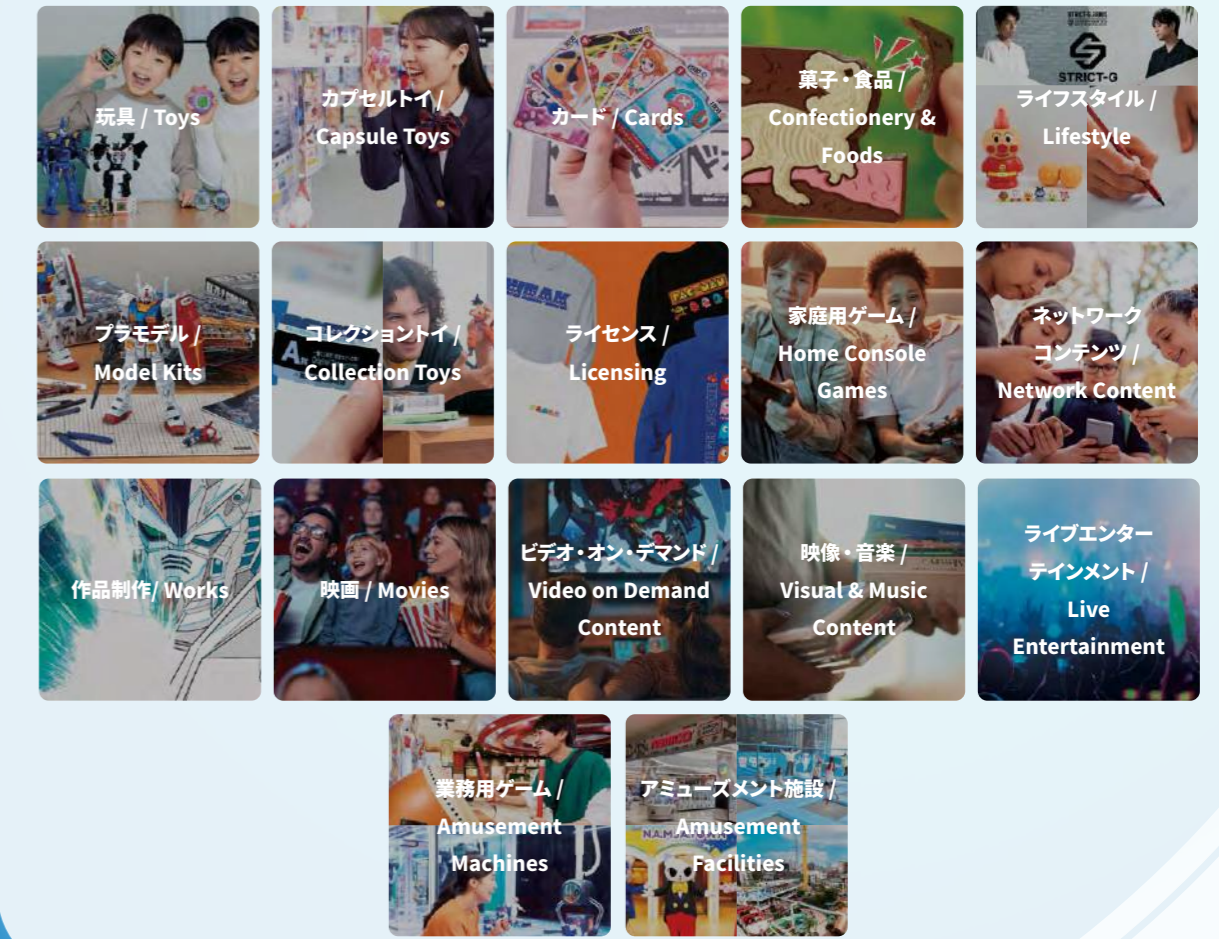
玩具 / Toys

カプセルトイ / Capsule Toys

カード / Cards

菓子・食品 / Confectionery & Foods

STRICT-G

ライフスタイル / Lifestyle

プラモデル / Model Kits

コレクショントイ / Collection Toys

ライセンス / Licensing

家庭用ゲーム / Home Console Games

ネットワークコンテンツ / Network Content

作品制作/ Works

映画 / Movies

ビデオ・オン・デマンド / Video on Demand Content

映像・音楽 / Visual & Music Content

ライブエンターテインメント / Live Entertainment

業務用ゲーム / Amusement Machines

アミューズメント施設 / Amusement Facilities